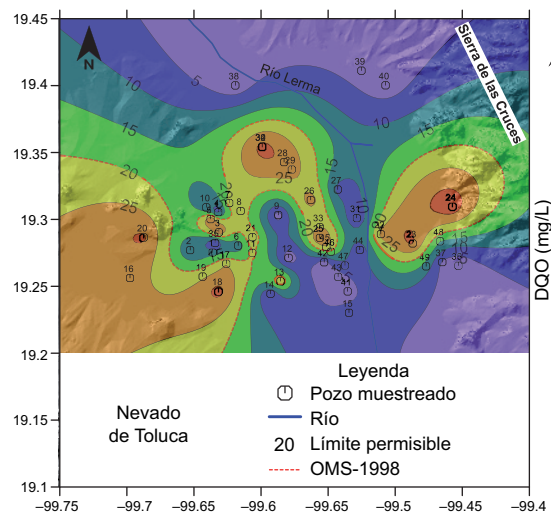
19.45
19.4
19.35
19.3
19.25
19.2
19.15
19.1
−99.75 −99.7 −99.65 −99.6 −99.55 −99.5 −99.45 −99.4

N

Río Lerma

Sierra de las Cruces

DQO (mg/L)

5
10
15
20
25
10
15
20
25
15
20
25
20
25
30
10
15

38 39 40 30 28 29 26 27 9 31 1 4 10 3 7 8 11 2 5 6 21 33 35 34 36 32 22 12 24 23 44 43 45 37 16 19 17 18 13 14 42 47 41 46 15 48 20 25

Leyenda
Pozo muestreado
Río
20 Límite permisible
OMS-1998

Nevado de Toluca